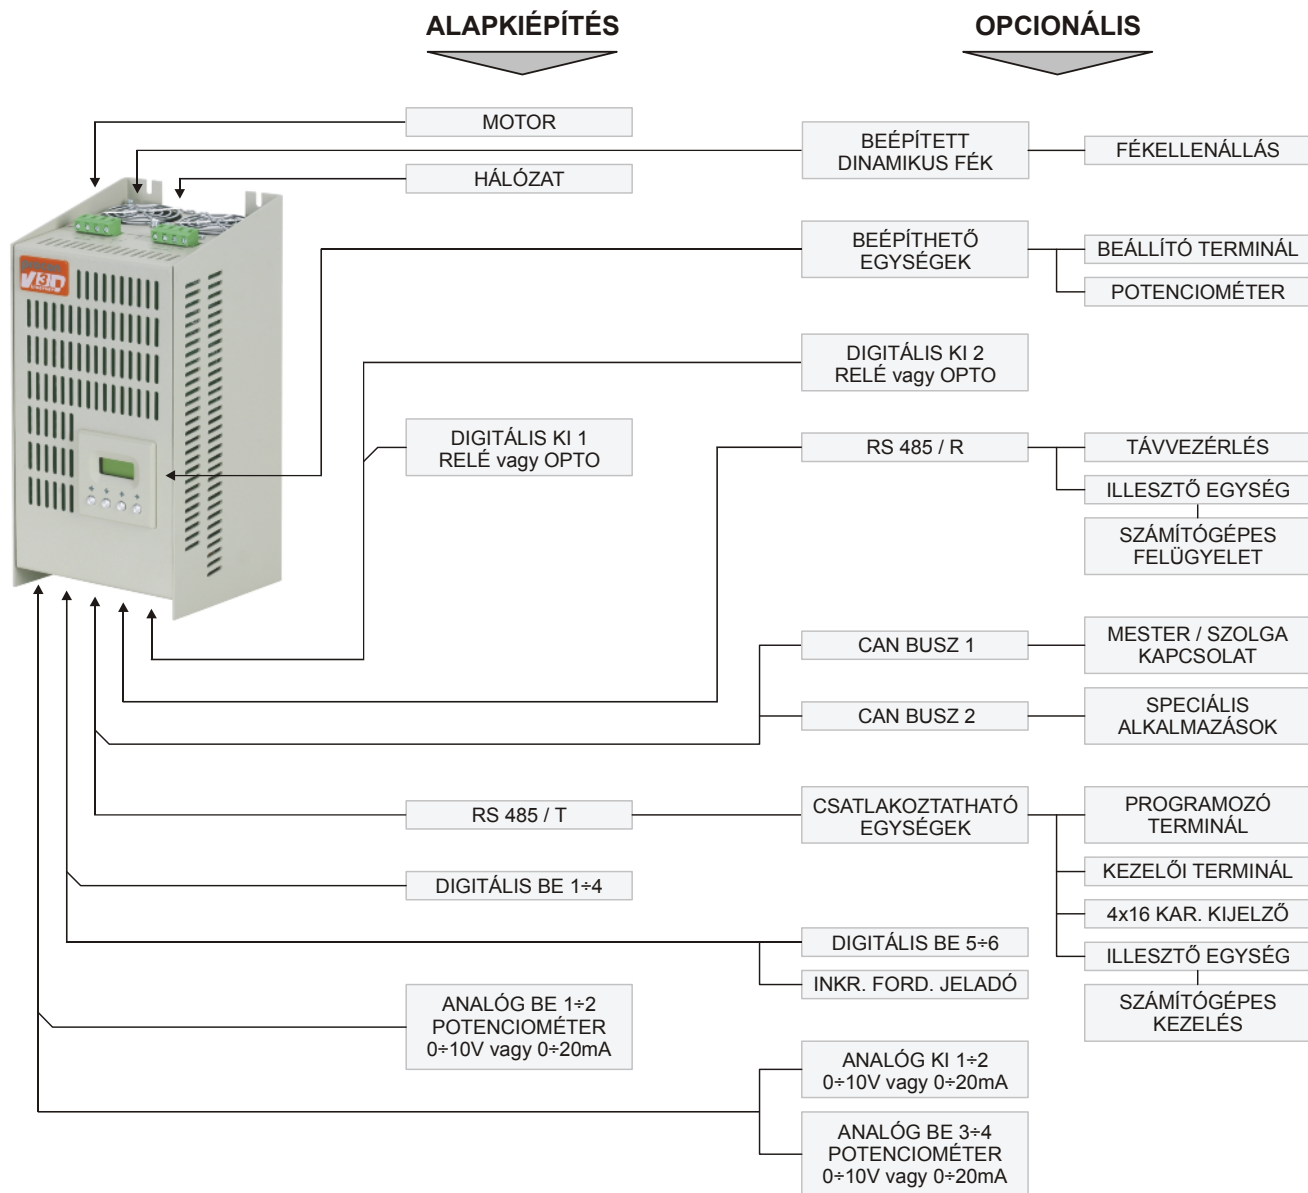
ALAPKIÉPÍTÉS

OPCIONÁLIS

MOTOR

BEÉPÍTETT DINAMIKUS FÉK

FÉKELLENÁLLÁS

HÁLÓZAT

BEÉPÍTHETŐ EGYSÉGEK

BEÁLLÍTÓ TERMINÁL

POTENCIOMÉTER

DIGITÁLIS KI 2 RELÉ vagy OPTO

DIGITÁLIS KI 1 RELÉ vagy OPTO

RS 485 / R

TÁVVEZÉRLÉS

ILLESZTŐ EGYSÉG

SZÁMÍTÓGÉPES FELÜGYELET

CAN BUSZ 1

MESTER / SZOLGA KAPCSOLAT

CAN BUSZ 2

SPECIÁLIS ALKALMAZÁSOK

RS 485 / T

CSATLAKOZTATHATÓ EGYSÉGEK

PROGRAMOZÓ TERMINÁL

KEZELŐI TERMINÁL

4x16 KAR. KIJELZŐ

ILLESZTŐ EGYSÉG

SZÁMÍTÓGÉPES KEZELÉS

DIGITÁLIS BE 1÷4

DIGITÁLIS BE 5÷6

INKR. FORD. JELADÓ

ANALÓG BE 1÷2 POTENCIOMÉTER 0÷10V vagy 0÷20mA

ANALÓG KI 1÷2 0÷10V vagy 0÷20mA

ANALÓG BE 3÷4 POTENCIOMÉTER 0÷10V vagy 0÷20mA